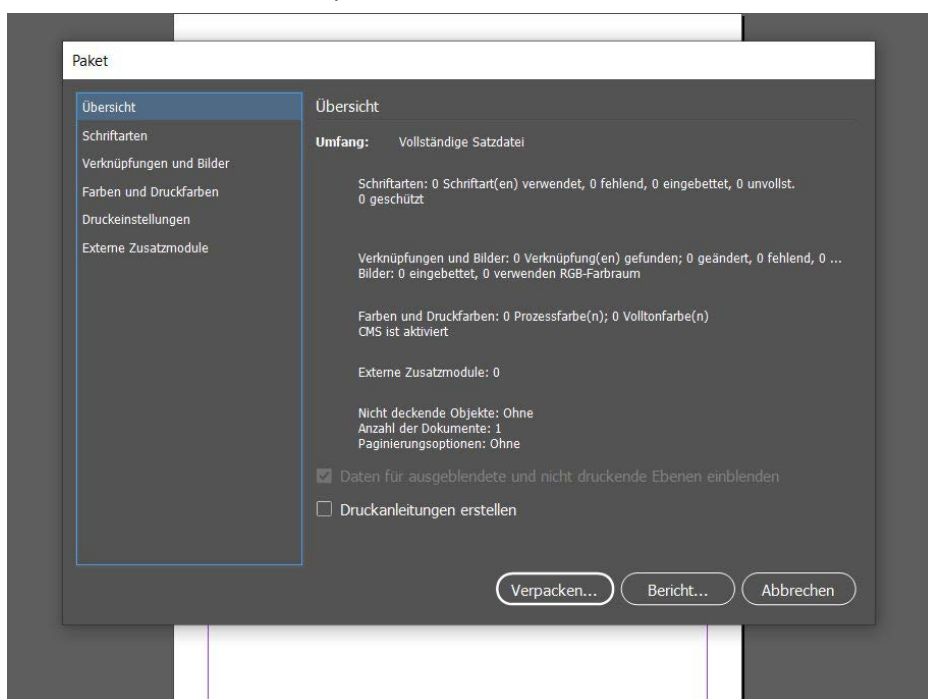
Paket

Übersicht
Schriftarten
Verknüpfungen und Bilder
Farben und Druckfarben
Druckeinstellungen
Externe Zusatzmodule

Übersicht

Umfang: Vollständige Satzdatei

Schriftarten: 0 Schriftart(en) verwendet, 0 fehlend, 0 eingebettet, 0 unvollst.
0 geschützt

Verknüpfungen und Bilder: 0 Verknüpfung(en) gefunden; 0 geändert, 0 fehlend, 0 ...
Bilder: 0 eingebettet, 0 verwenden RGB-Farbraum

Farben und Druckfarben: 0 Prozessfarbe(n); 0 Volltonfarbe(n)
CMS ist aktiviert

Externe Zusatzmodule: 0

Nicht deckende Objekte: Ohne
Anzahl der Dokumente: 1
Paginierungsoptionen: Ohne

Daten für ausgeblendete und nicht druckende Ebenen einblenden

Druckanleitungen erstellen

Verpacken...
Bericht...
Abbrechen